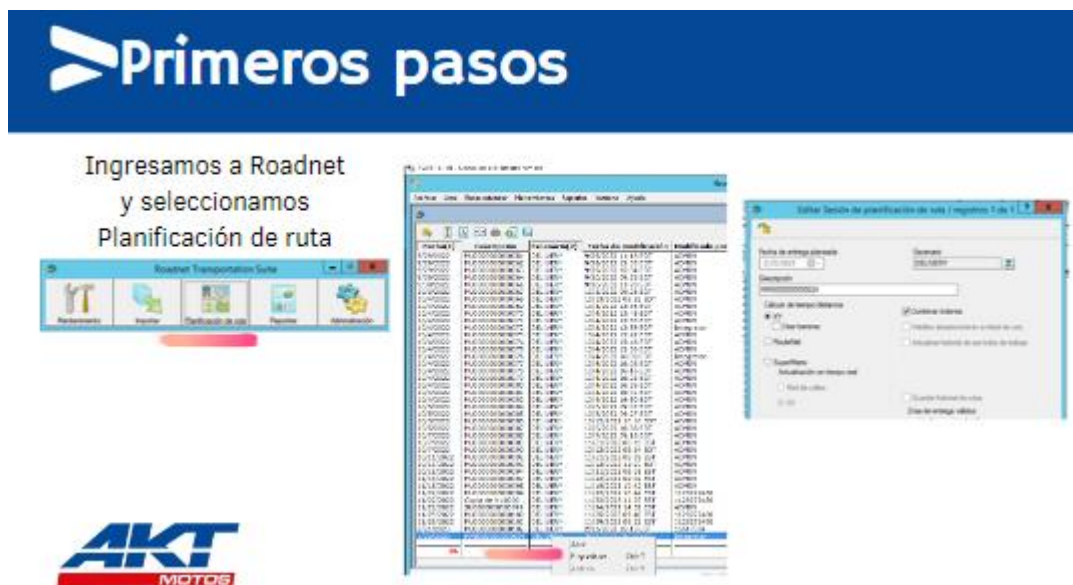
Primeros pasos

Ingresamos a Roadnet y seleccionamos Planificación de ruta

Roadnet Transportation Suite

Planificación de ruta

Editar Sesión de planificación de ruta / registros 1 de 1

Fecha de entrega planeada

Escenario

DELIVERY

Descripción

Cálculo de tiempo/distancia

Combinar órdenes

Superficies

AKT MOTOS